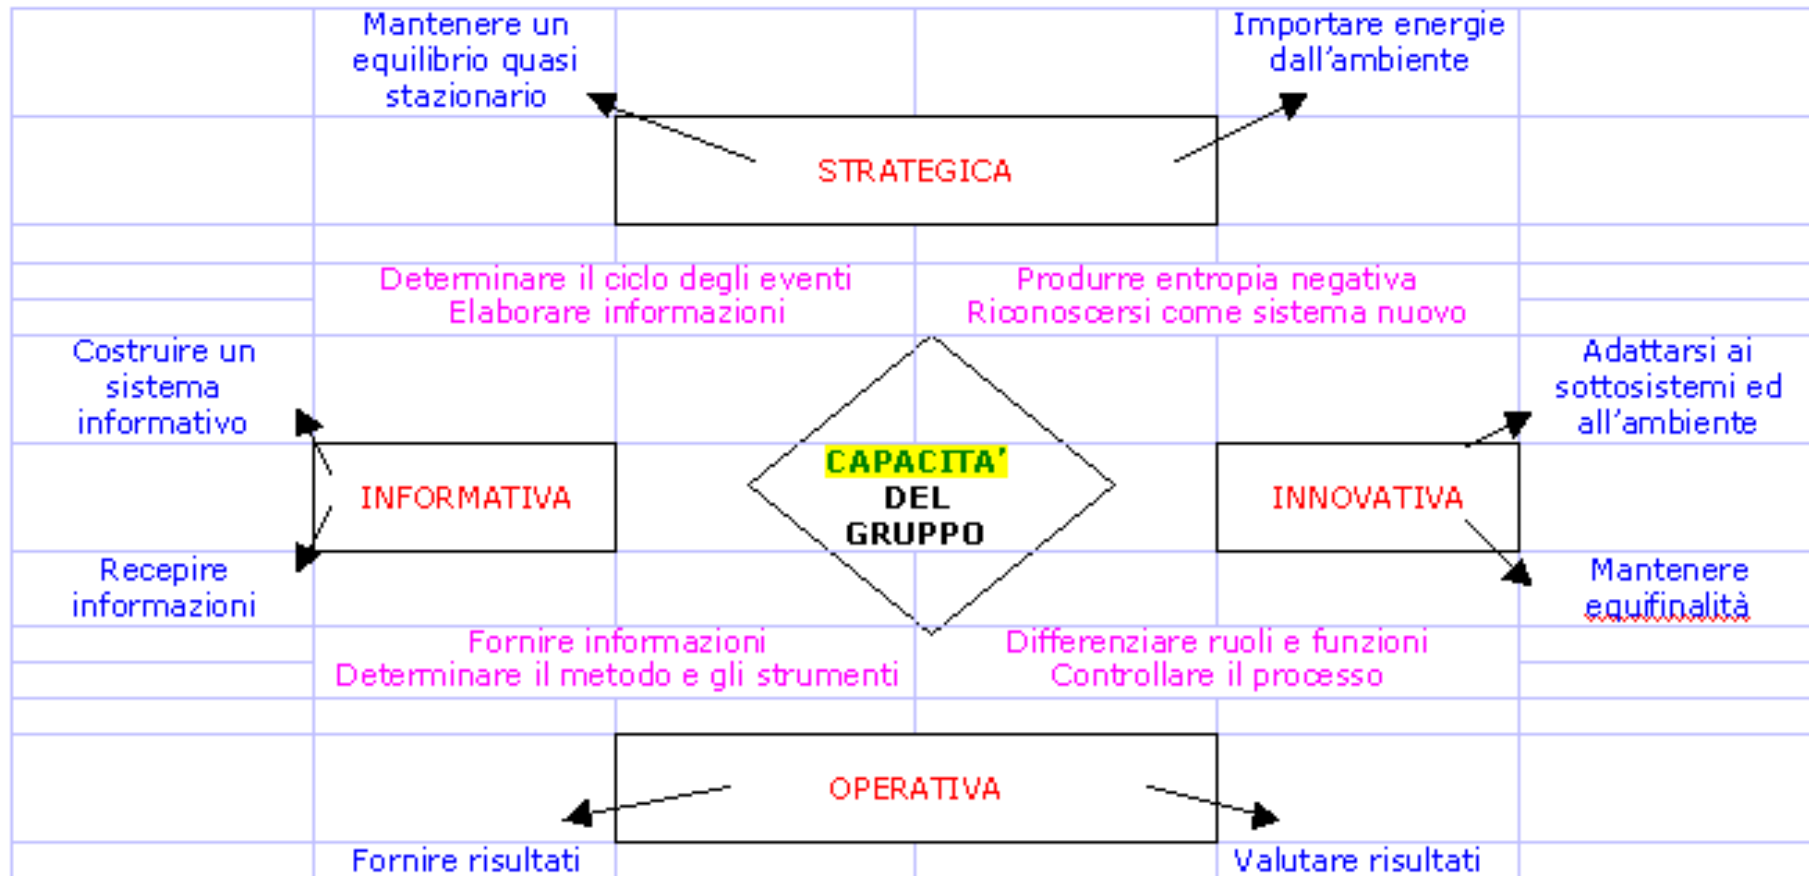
Mantenere un equilibrio quasi stazionario

Importare energie dall'ambiente

STRATEGICA

Determinare il ciclo degli eventi
Elaborare informazioni

Produrre entropia negativa
Riconoscersi come sistema nuovo

Costruire un sistema informativo

Adattarsi ai sottosistemi ed all'ambiente

INFORMATIVA

CAPACITA' DEL GRUPPO

INNOVATIVA

Recepire informazioni

Mantenere equifinalità

Fornire informazioni
Determinare il metodo e gli strumenti

Differenziare ruoli e funzioni
Controllare il processo

OPERATIVA

Fornire risultati

Valutare risultati